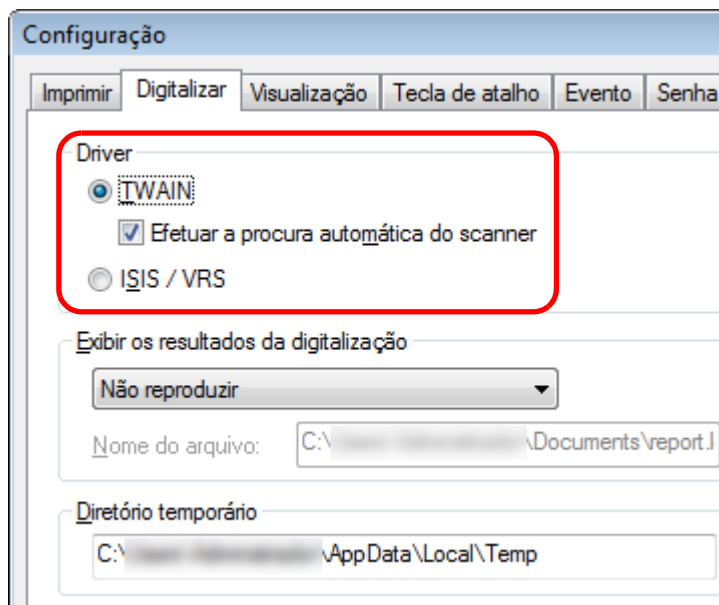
Configuração

Imprimir | Digitalizar | Visualização | Tecla de atalho | Evento | Senha

Driver

TWAIN

Efetuar a procura automática do scanner

ISIS / VRS

Exibir os resultados da digitalização

Não reproduzir

Nome do arquivo: C:\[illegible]\Documents\report.l

Diretório temporário

C:\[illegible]\AppData\Local\Temp